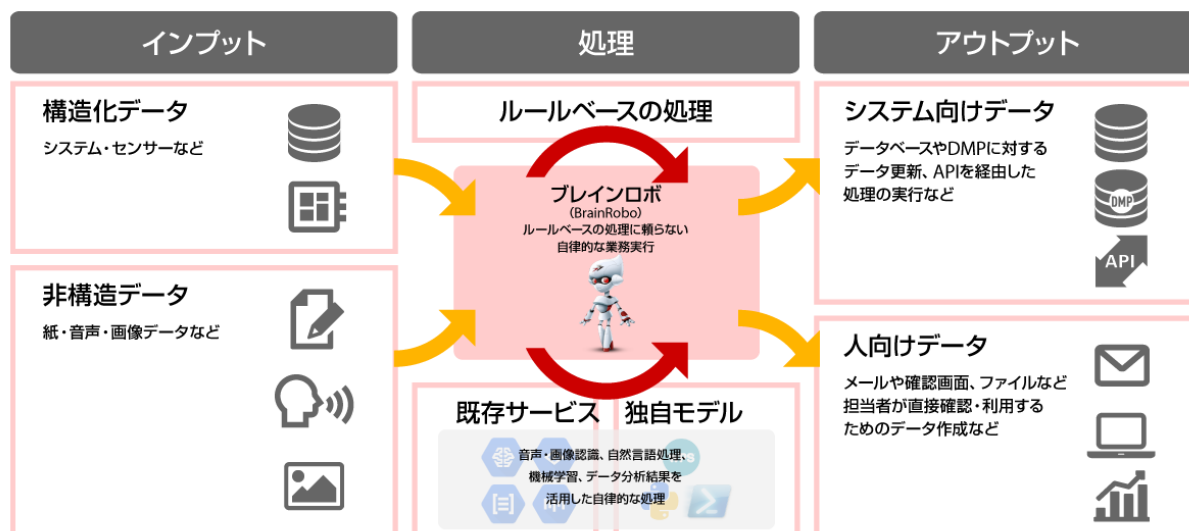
インプット

処理

アウトプット

構造化データ

システム・センサーなど

非構造データ

紙・音声・画像データなど

ルールベースの処理

ブレインロボ
（BrainRobo）
ルールベースの処理に頼らない
自律的な業務実行

既存サービス　独自モデル

音声・画像認識、自然言語処理、
機械学習、データ分析結果を
活用した自律的な処理

システム向けデータ

データベースやDMPに対する
データ更新、APIを経由した
処理の実行など

DMP

API

人向けデータ

メールや確認画面、ファイルなど
担当者が直接確認・利用する
ためのデータ作成など